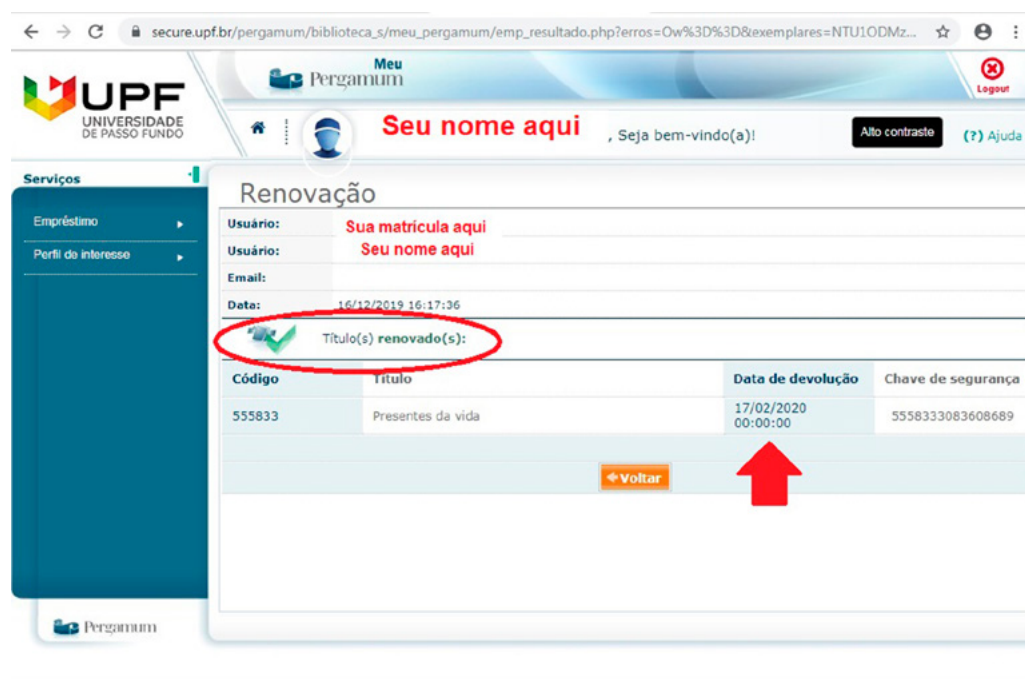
secure.upf.br/pergamum/biblioteca_s/meu_pergamum/emp_resultado.php?erros=Ow%3D%3D&exemplares=NTU1ODMz...

UPF UNIVERSIDADE DE PASSO FUNDO

Meu Pergamum

Logout

Seu nome aqui , Seja bem-vindo(a)!

Alto contraste

(?) Ajuda

Serviços

Empréstimo

Perfil de interesse

Renovação

Usuário: Sua matrícula aqui
Usuário: Seu nome aqui
Email:
Data: 16/12/2019 16:17:36

Título(s) renovado(s):

| Código | Título | Data de devolução | Chave de segurança |
|---|---|---|---|
| 555833 | Presentes da vida | 17/02/2020 00:00:00 | 5558333083608689 |

Voltar

Pergamum